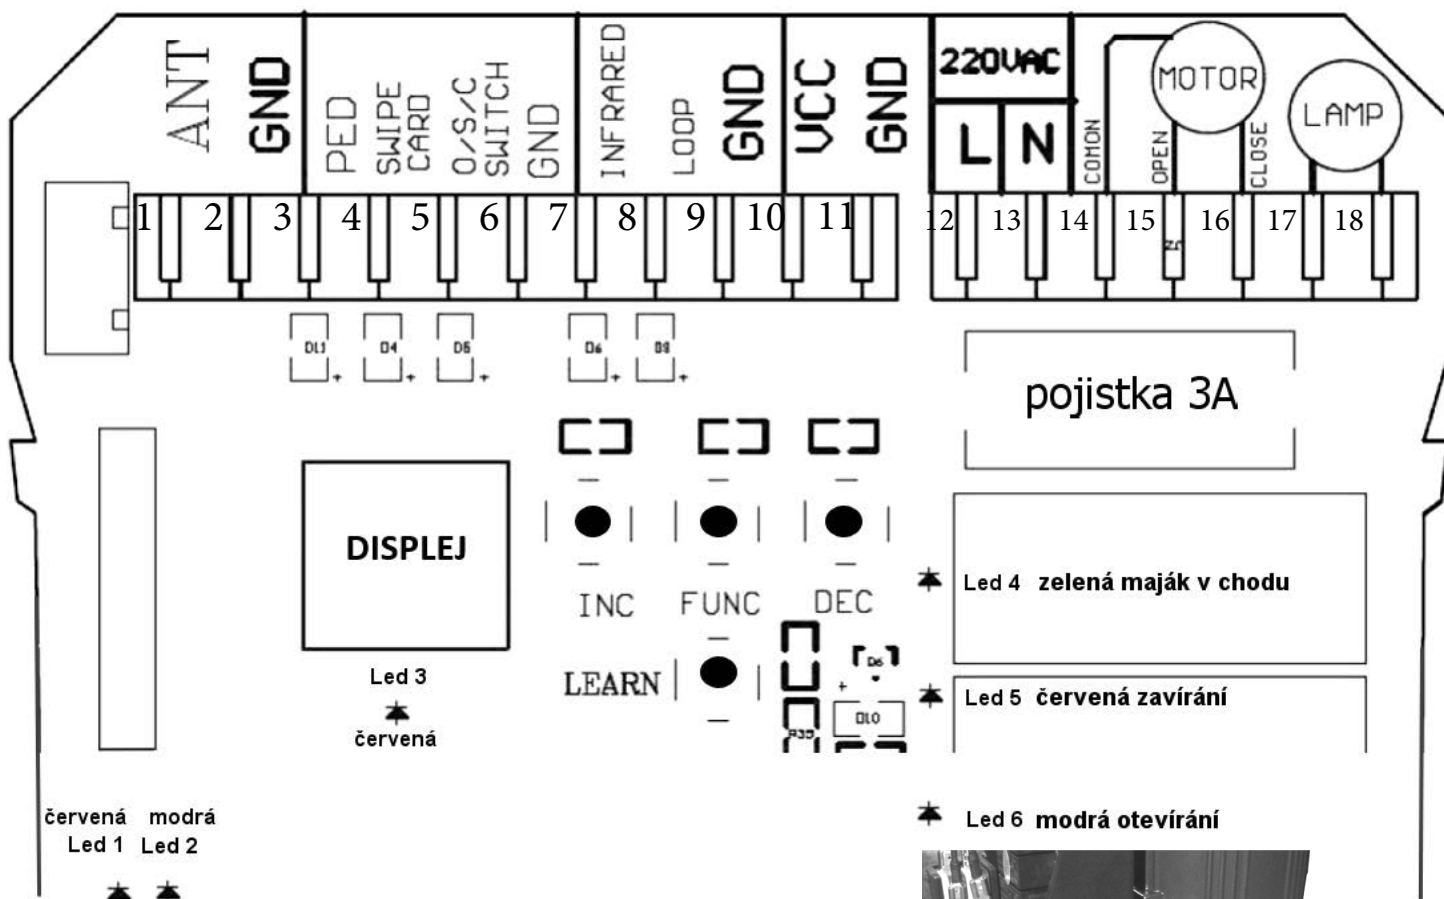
ANT GND PED SWIPE CARD O/S/C SWITCH GND INFRARED LOOP GND VCC GND 220VAC L N COMON MOTOR OPEN CLOSE LAMP

1 2 3 4 5 6 7 8 9 10 11 12 13 14 15 16 17 18

DL1 D4 D5 D6 D8

pojistka 3A

DISPLEJ

INC FUNC DEC

LEARN

D6

DL0

R33

Led 3
červená

Led 4 zelená maják v chodu

Led 5 červená zavírání

Led 6 modrá otevírání

červená modrá
Led 1 Led 2